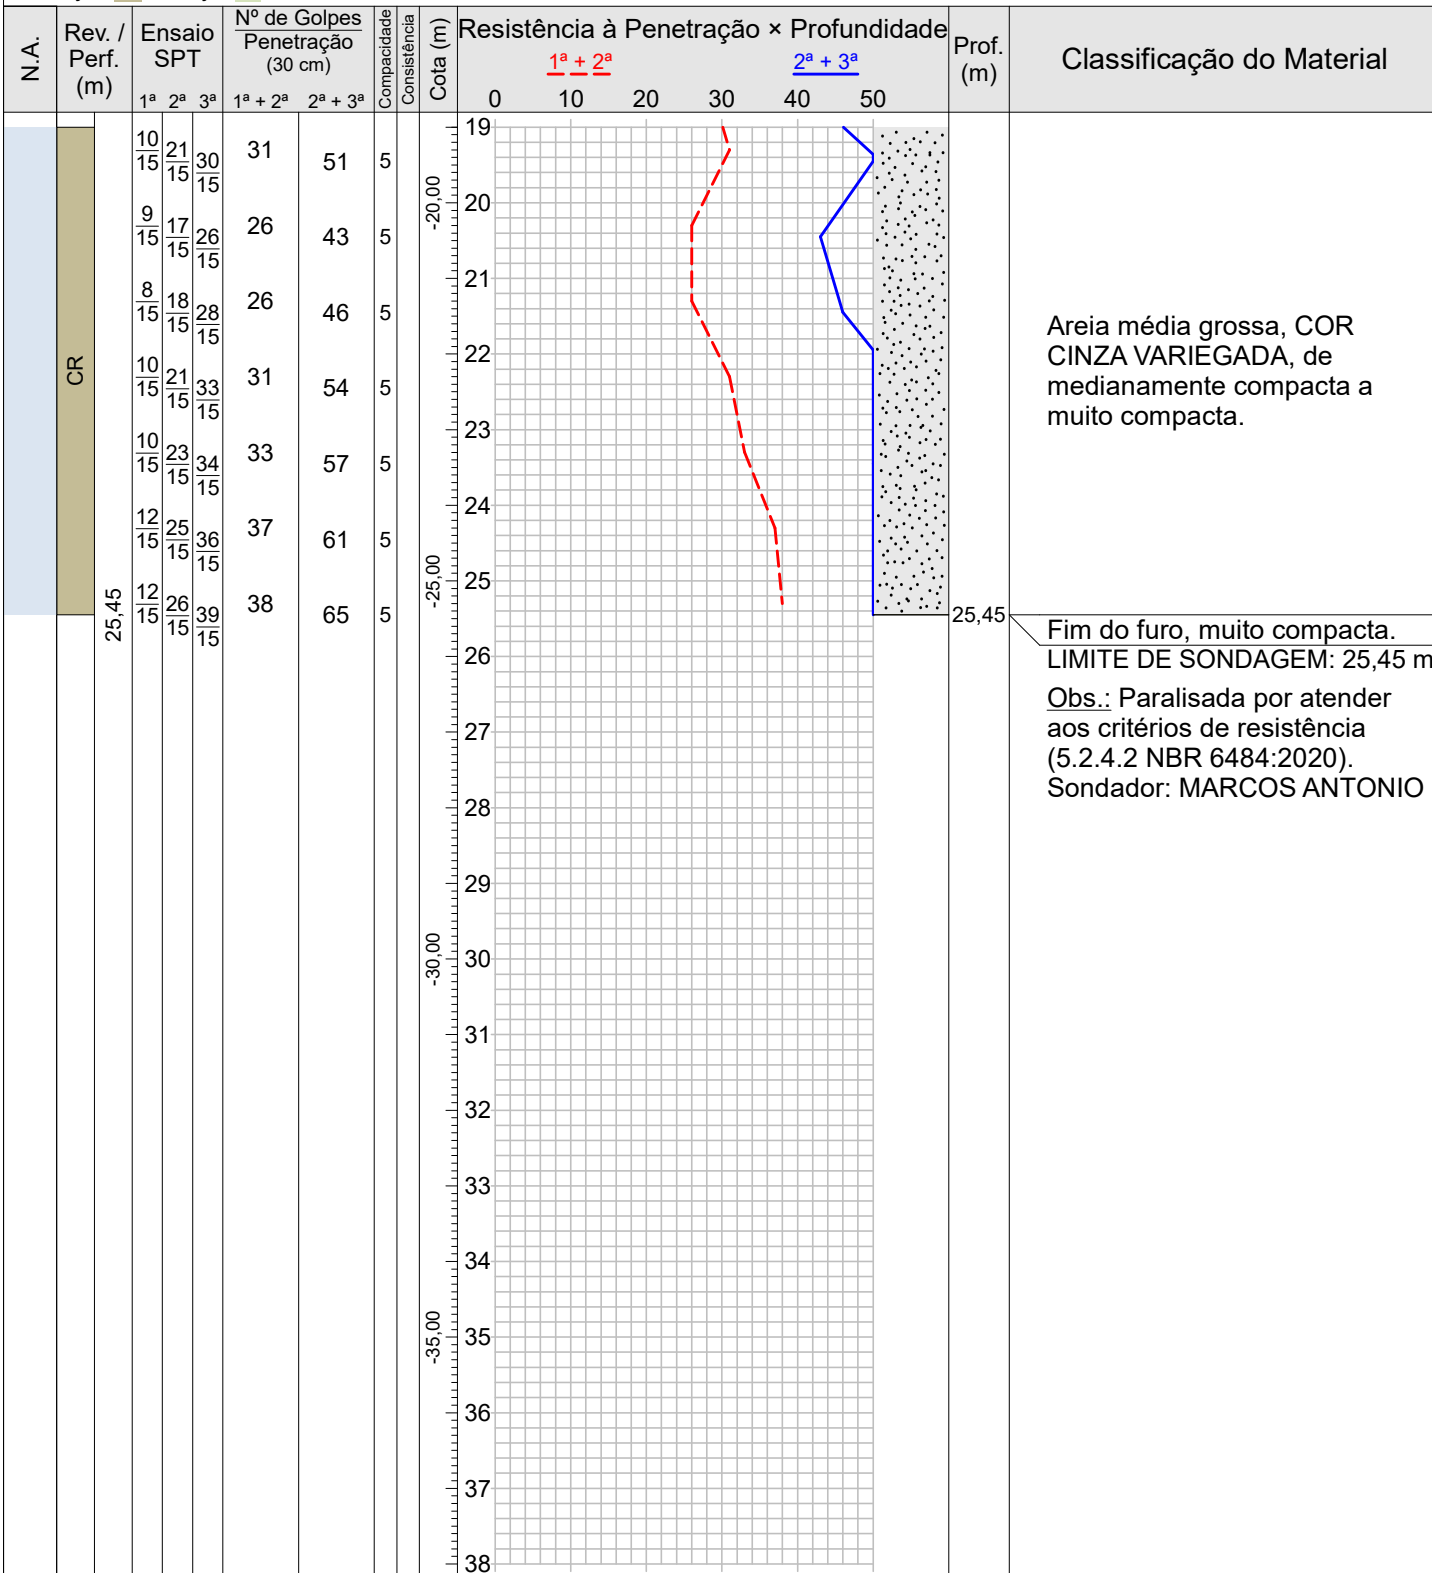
| N.A. | Rev. / Perf. (m) | Ensaio SPT 1ª 2ª 3ª | Nº de Golpes Penetração (30 cm) 1ª + 2ª | 2ª + 3ª | Compacidade | Consistência | Cota (m) |
|---|---|---|---|---|---|---|---|
| | | $\frac{10}{15}$ $\frac{21}{15}$ $\frac{30}{15}$ | 31 | 51 | 5 | | |
| | | $\frac{9}{15}$ $\frac{17}{15}$ $\frac{26}{15}$ | 26 | 43 | 5 | | -20,00 |
| | | $\frac{8}{15}$ $\frac{18}{15}$ $\frac{28}{15}$ | 26 | 46 | 5 | | |
| | CR | $\frac{10}{15}$ $\frac{21}{15}$ $\frac{33}{15}$ | 31 | 54 | 5 | | |
| | | $\frac{10}{15}$ $\frac{23}{15}$ $\frac{34}{15}$ | 33 | 57 | 5 | | |
| | | $\frac{12}{15}$ $\frac{25}{15}$ $\frac{36}{15}$ | 37 | 61 | 5 | | -25,00 |
| | 25,45 | $\frac{12}{15}$ $\frac{26}{15}$ $\frac{39}{15}$ | 38 | 65 | 5 | | |

-30,00
-35,00

Resistência à Penetração × Profundidade
1ª + 2ª
2ª + 3ª
0 10 20 30 40 50
19
20
21
22
23
24
25
26
27
28
29
30
31
32
33
34
35
36
37
38

Prof. (m)
25,45

Classificação do Material

Areia média grossa, COR CINZA VARIEGADA, de medianamente compacta a muito compacta.

Fim do furo, muito compacta.
LIMITE DE SONDAGEM: 25,45 m

Obs.: Paralisada por atender aos critérios de resistência (5.2.4.2 NBR 6484:2020).
Sondador: MARCOS ANTONIO